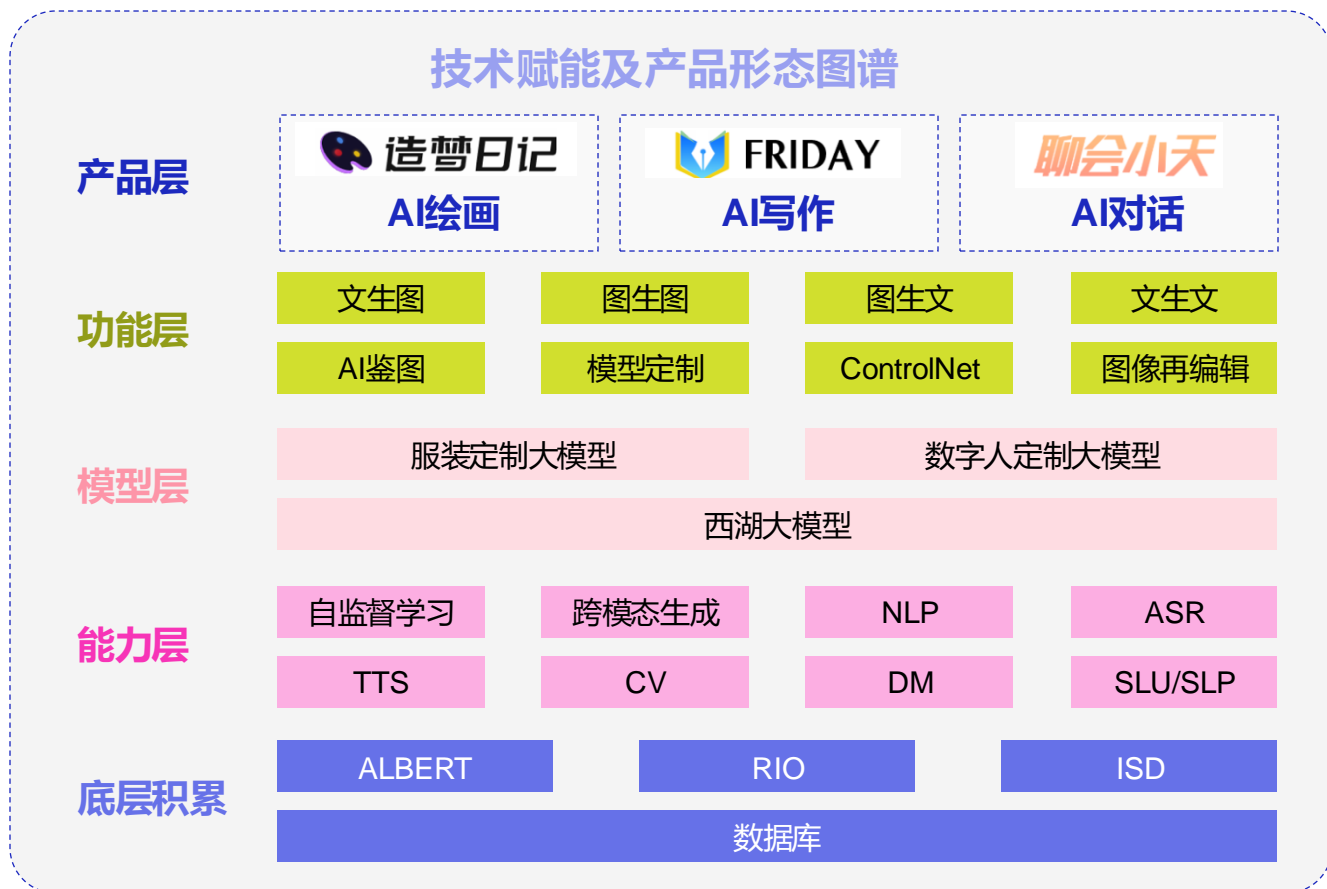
技术赋能及产品形态图谱

产品层

造梦日记
AI绘画

FRIDAY
AI写作

聊会小天
AI对话

功能层

| 文生图 | 图生图 | 图生文 | 文生文 |
|---|---|---|---|
| AI鉴图 | 模型定制 | ControlNet | 图像再编辑 |

模型层

服装定制大模型
数字人定制大模型
西湖大模型

能力层

| 自监督学习 | 跨模态生成 | NLP | ASR |
|---|---|---|---|
| TTS | CV | DM | SLU/SLP |

底层积累

ALBERT
RIO
ISD
数据库